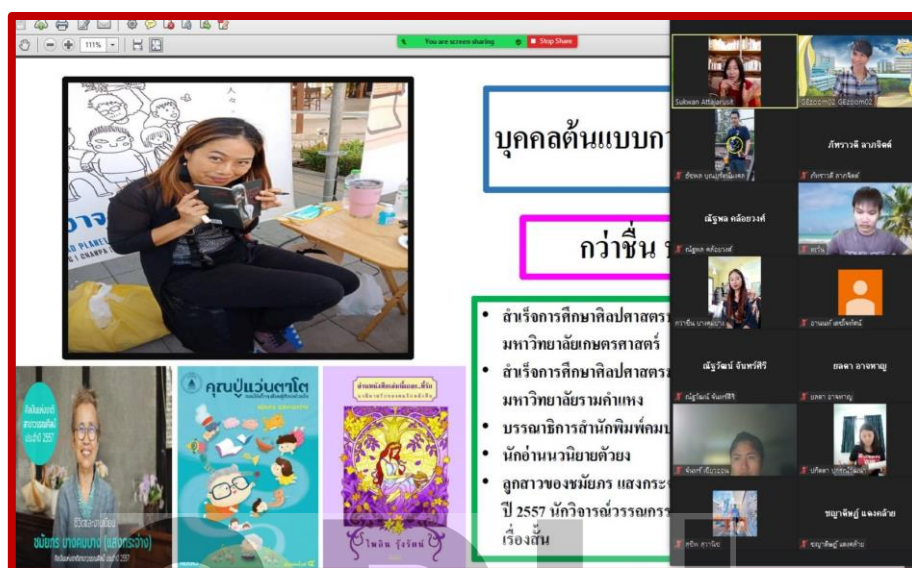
111% 

You are screen sharing

Stop Share

บุคคลต้นแบบกา

กว่าชื่น

• สำเร็จการศึกษาศิลปศาสตร
มหาวิทยาลัยเกษตรศาสตร์
• สำเร็จการศึกษาศิลปศาสตร
มหาวิทยาลัยรามคำแหง
• บรรณาธิการสำนักพิมพ์คม
• นักอ่านนวนิยายด้วยง
• ลูกสาวของชมัยภร แสงกระ
ปี 2557 นักวิจารณ์วรรณกรร
เรื่องสั้น

คุณปู่แว่นตาโต

ชมัยภร บางคมบาง (แสงกระจ่าง)

ศิลปินแห่งชาติ สาขาวรรณศิลป์ ประจำปี 2557

ไพลิน รุ้งรัตน์

Sukwan Attajarusit

GEzoom02 GEzoom02

ภัทราวดี ลาภเจิดดี

ชัยพล บุญศรีเมืองแดง

ภัทราวดี ลาภเจิดดี

ณัฐพล คล้อยวงศ์

ณัฐพล คล้อยวงศ์

ศรวิน

กว่าชื่น บางคมบาง

อามันดา เดชโชติพันธ์

ณัฐวัฒน์ จันทร์ศิริ

ยลดา อางหาญ

ณัฐวัฒน์ จันทร์ศิริ

ยลดา อางหาญ

พัชชารี เนียมออม

ปภัสรา ปทุมวิมลพงษ์

ฐิติพัฒน์

ชญาพิชญ์ แดงคล้าย

ชญาพิชญ์ แดงคล้าย